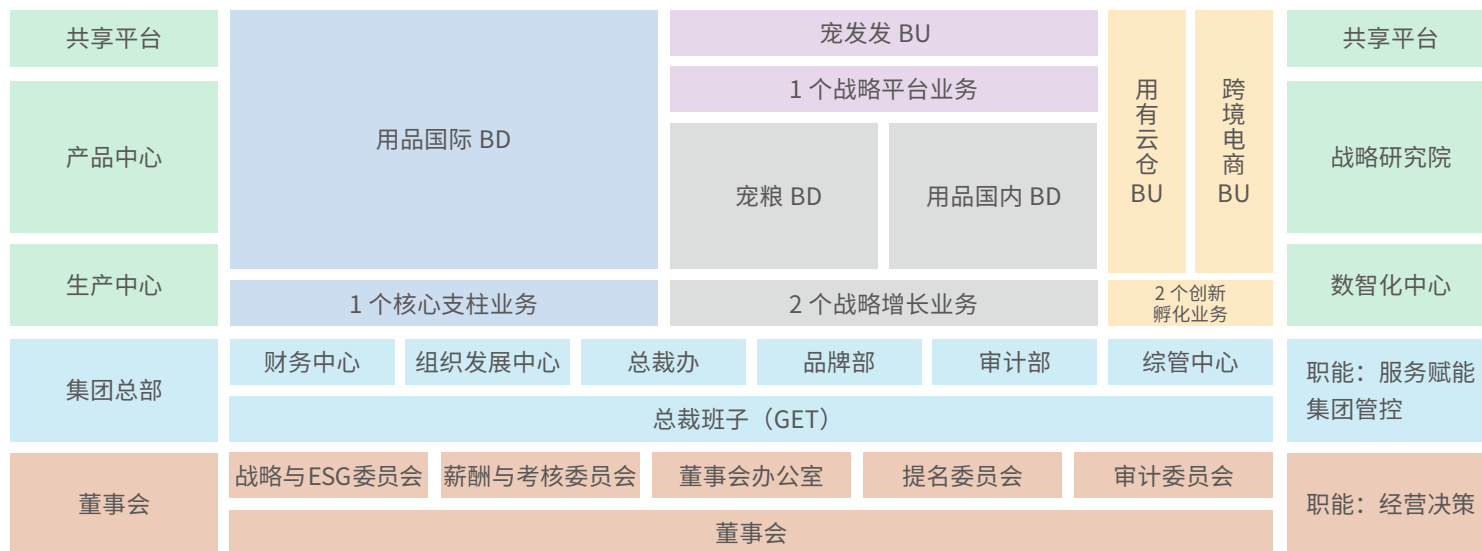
共享平台

产品中心

生产中心

用品国际 BD

1 个核心支柱业务

宠发发 BU

1 个战略平台业务

宠粮 BD

用品国内 BD

2 个战略增长业务

用有云仓 BU

跨境电商 BU

2 个创新孵化业务

共享平台

战略研究院

数智化中心

集团总部

财务中心

组织发展中心

总裁办

品牌部

审计部

综管中心

总裁班子（GET）

职能：服务赋能 集团管控

董事会

战略与ESG委员会

薪酬与考核委员会

董事会办公室

提名委员会

审计委员会

董事会

职能：经营决策